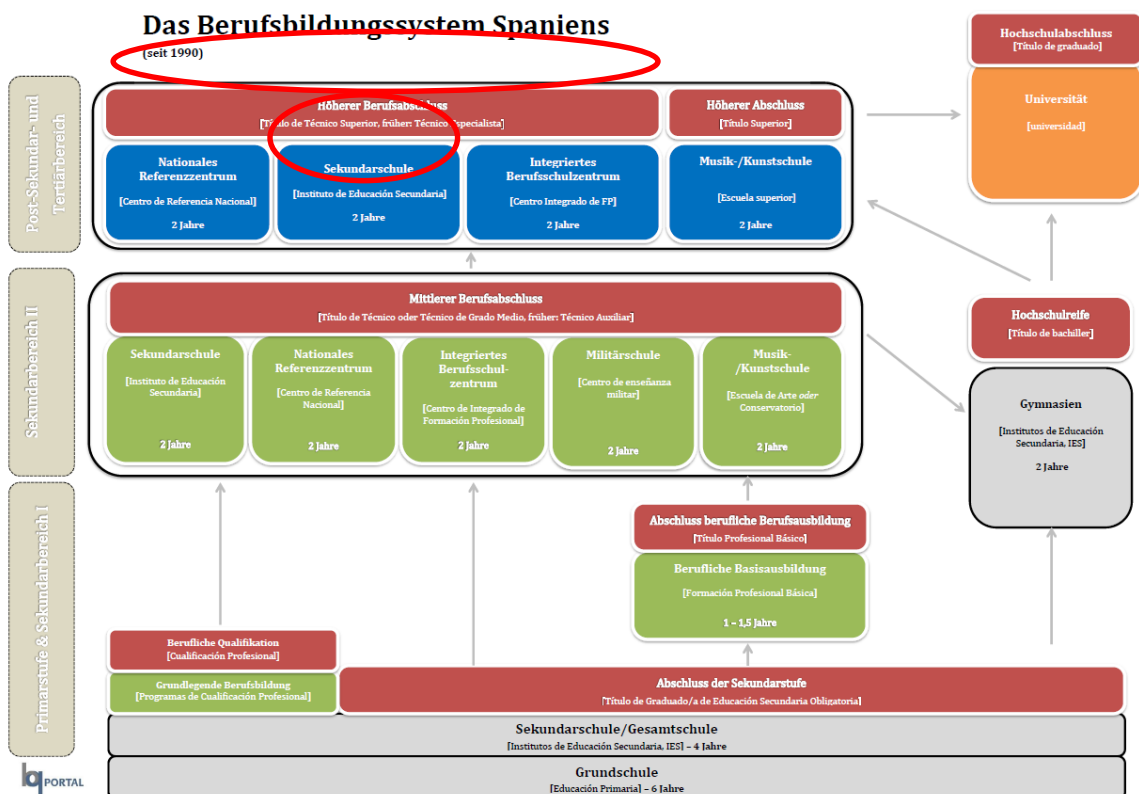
Das Berufsbildungssystem Spaniens
(seit 1990)

Post-Sekundar- und Tertiärbereich

Höherer Berufsabschluss
[Título de Técnico Superior, früher: Técnico Especialista]

Höherer Abschluss
[Título Superior]

Nationales Referenzzentrum
[Centro de Referencia Nacional]
2 Jahre

Sekundarschule
[Instituto de Educación Secundaria]
2 Jahre

Integriertes Berufsschulzentrum
[Centro Integrado de FP]
2 Jahre

Musik-/Kunstschule
[Escuela superior]
2 Jahre

Hochschulabschluss
[Título de graduado]

Universität
[universidad]

Sekundarbereich II

Mittlerer Berufsabschluss
[Título de Técnico oder Técnico de Grado Medio, früher: Técnico Auxiliar]

Sekundarschule
[Instituto de Educación Secundaria]
2 Jahre

Nationales Referenzzentrum
[Centro de Referencia Nacional]
2 Jahre

Integriertes Berufsschulzentrum
[Centro de Integrado de Formación Profesional]
2 Jahre

Militärschule
[Centro de enseñanza militar]
2 Jahre

Musik-/Kunstschule
[Escuela de Arte oder Conservatorio]
2 Jahre

Hochschulreife
[Título de bachiller]

Gymnasien
[Institutos de Educación Secundaria, IES]
2 Jahre

Primarstufe & Sekundarbereich I

Abschluss berufliche Berufsausbildung
[Título Profesional Básico]

Berufliche Basisausbildung
[Formación Profesional Básica]
1 – 1,5 Jahre

Berufliche Qualifikation
[Cualificación Profesional]

Grundlegende Berufsbildung
[Programas de Cualificación Profesional]

Abschluss der Sekundarstufe
[Título de Graduado/a de Educación Secundaria Obligatoria]

Sekundarschule/Gesamtschule
[Institutos de Educación Secundaria, IES] – 4 Jahre

Grundschule
[Educación Primaria] – 6 Jahre

lq PORTAL